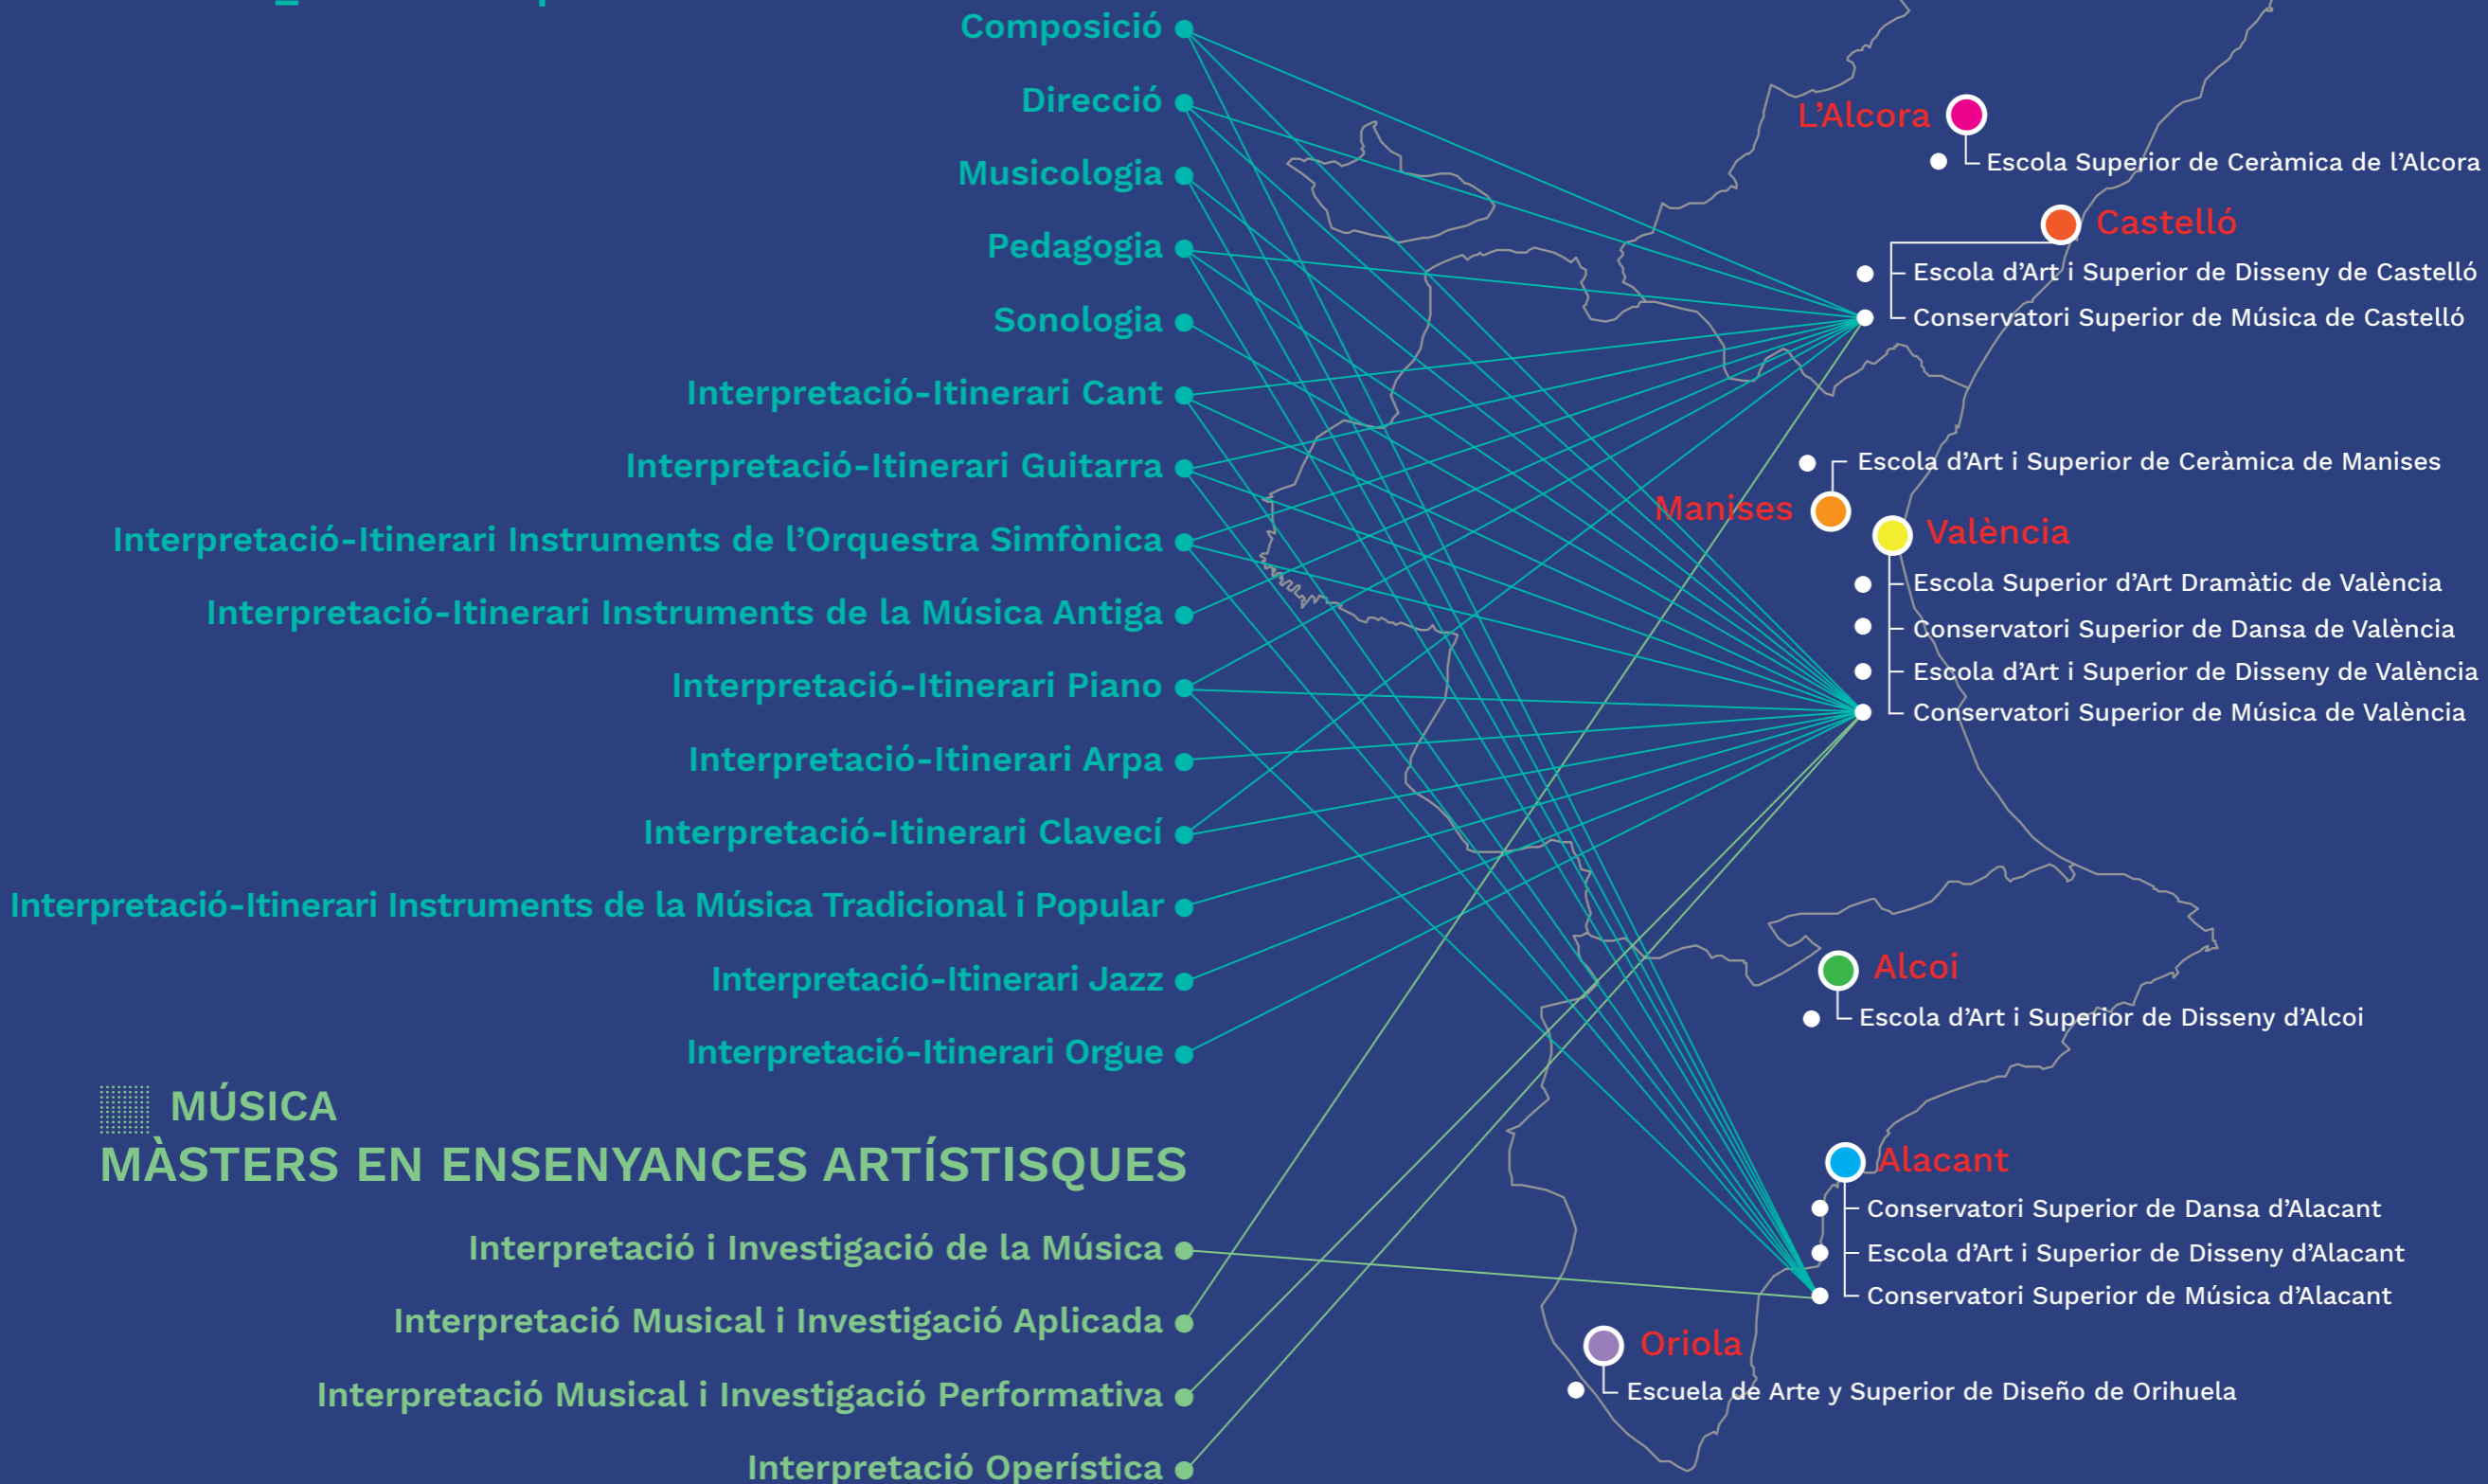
Composició
Direcció
Musicologia
Pedagogia
Sonologia
Interpretació-Itinerari Cant
Interpretació-Itinerari Guitarra
Interpretació-Itinerari Instruments de l'Orquestra Simfònica
Interpretació-Itinerari Instruments de la Música Antiga
Interpretació-Itinerari Piano
Interpretació-Itinerari Arpa
Interpretació-Itinerari Claveçí
Interpretació-Itinerari Instruments de la Música Tradicional i Popular
Interpretació-Itinerari Jazz
Interpretació-Itinerari Orgue

MÚSICA
MÀSTERS EN ENSENYANCES ARTÍSTISQUES
Interpretació i Investigació de la Música
Interpretació Musical i Investigació Aplicada
Interpretació Musical i Investigació Performativa
Interpretació Operística

L'Alcora
Escola Superior de Ceràmica de l'Alcora
Castelló
Escola d'Art i Superior de Disseny de Castelló
Conservatori Superior de Música de Castelló
Escola d'Art i Superior de Ceràmica de Manises
Manises
València
Escola Superior d'Art Dramàtic de València
Conservatori Superior de Dansa de València
Escola d'Art i Superior de Disseny de València
Conservatori Superior de Música de València
Alcoi
Escola d'Art i Superior de Disseny d'Alcoi
Alacant
Conservatori Superior de Dansa d'Alacant
Escola d'Art i Superior de Disseny d'Alacant
Conservatori Superior de Música d'Alacant
Oriola
Escuela de Arte y Superior de Diseño de Orihuela